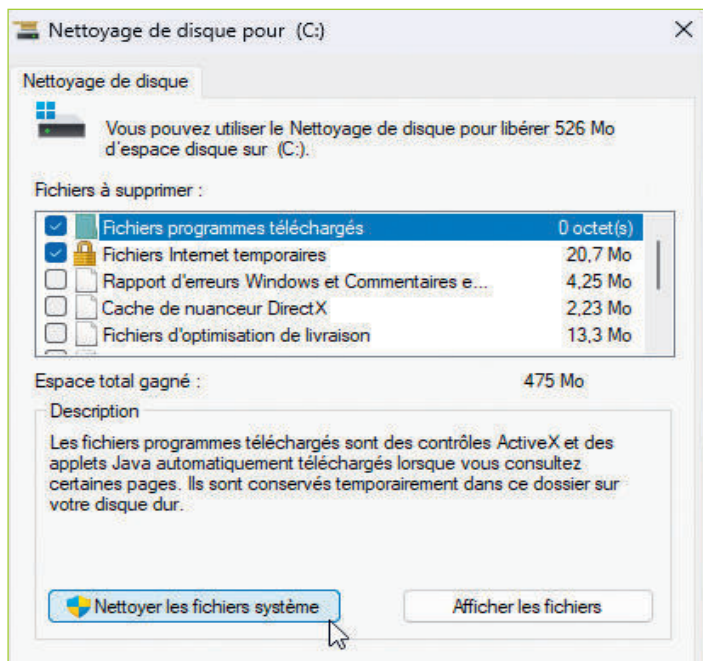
Nettoyage de disque pour (C:)

Nettoyage de disque

Vous pouvez utiliser le Nettoyage de disque pour libérer 526 Mo d'espace disque sur (C:).

Fichiers à supprimer :

| | | |
|---|---|---|
| ☑ | Fichiers programmes téléchargés | 0 octet(s) |
| ☑ | Fichiers Internet temporaires | 20,7 Mo |
| ☐ | Rapport d'erreurs Windows et Commentaires e... | 4,25 Mo |
| ☐ | Cache de nuanceur DirectX | 2,23 Mo |
| ☐ | Fichiers d'optimisation de livraison | 13,3 Mo |

Espace total gagné : 475 Mo

Description

Les fichiers programmes téléchargés sont des contrôles ActiveX et des applets Java automatiquement téléchargés lorsque vous consultez certaines pages. Ils sont conservés temporairement dans ce dossier sur votre disque dur.

Nettoyer les fichiers système

Afficher les fichiers